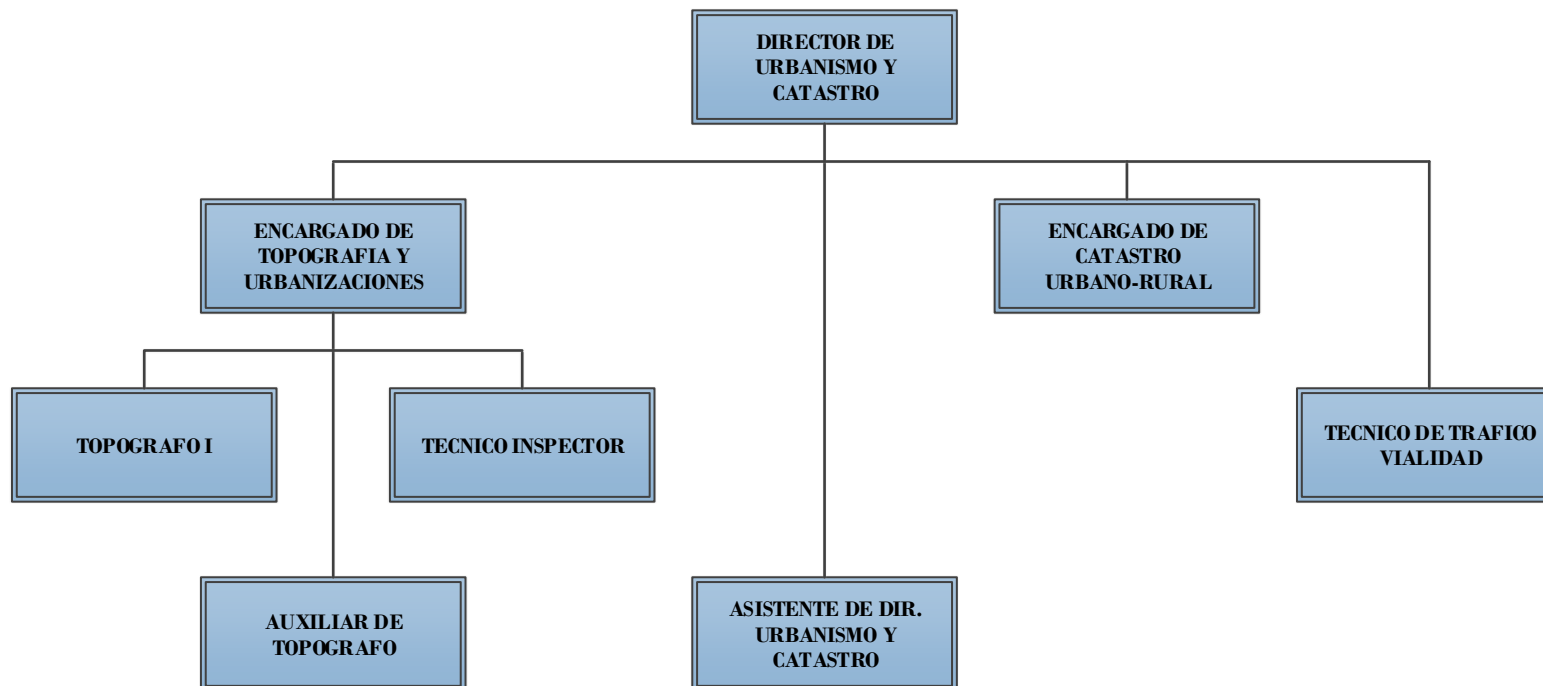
DIRECTOR DE URBANISMO Y CATASTRO

ENCARGADO DE TOPOGRAFIA Y URBANIZACIONES

ENCARGADO DE CATASTRO URBANO-RURAL

TOPOGRAFO I

TECNICO INSPECTOR

TECNICO DE TRAFICO VIALIDAD

AUXILIAR DE TOPOGRAFO

ASISTENTE DE DIR. URBANISMO Y CATASTRO